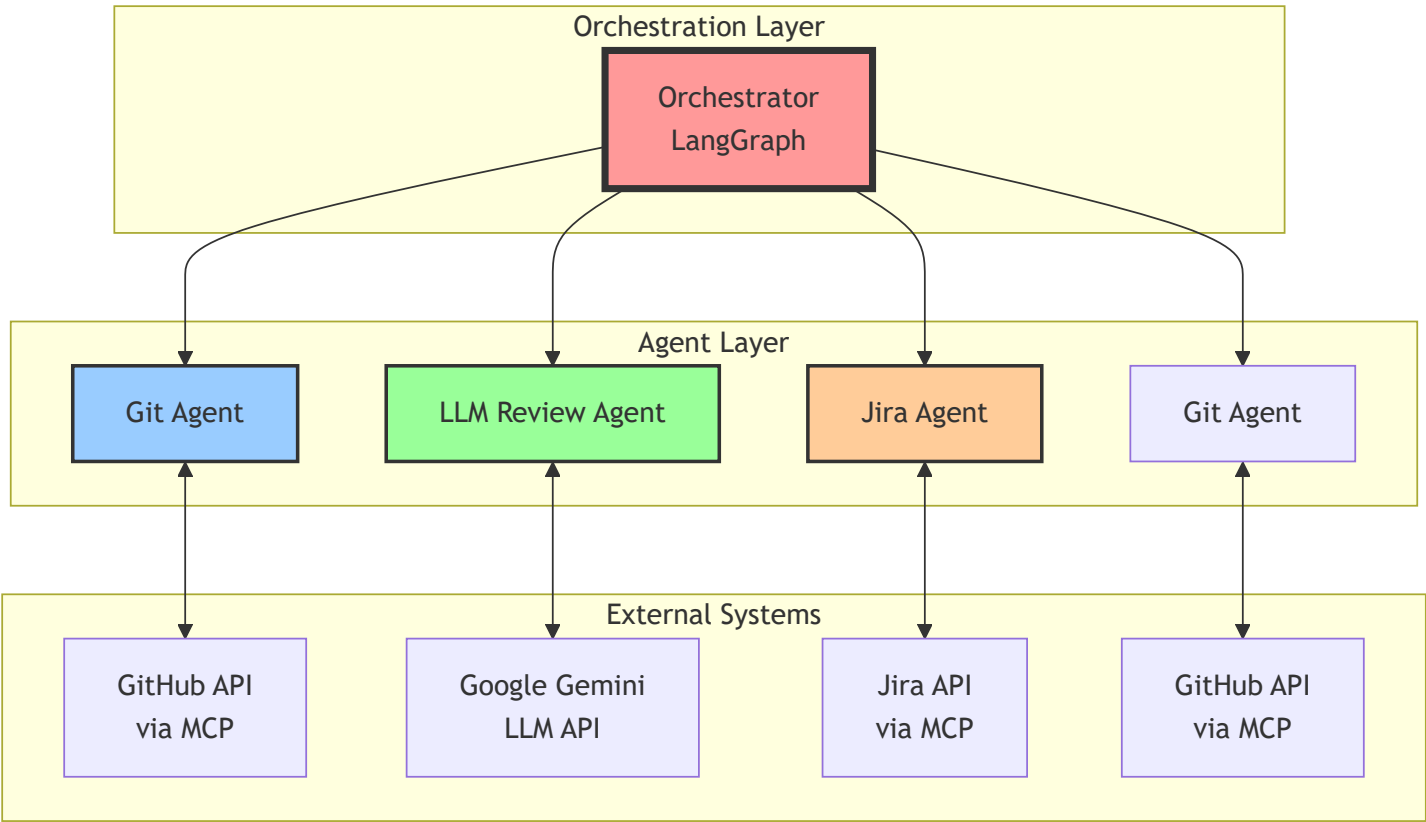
Orchestration Layer

Orchestrator
LangGraph

Agent Layer

Git Agent

LLM Review Agent

Jira Agent

Git Agent

External Systems

GitHub API
via MCP

Google Gemini
LLM API

Jira API
via MCP

GitHub API
via MCP